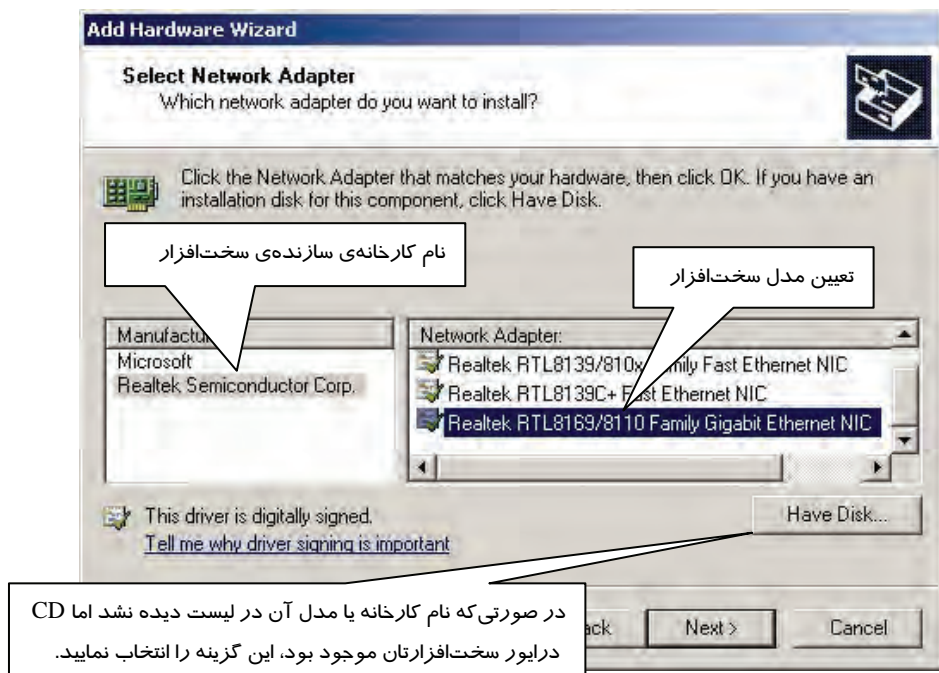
Add Hardware Wizard

Select Network Adapter
Which network adapter do you want to install?

Click the Network Adapter that matches your hardware, then click OK. If you have an installation disk for this component, click Have Disk.

نام کارخانه‌ی سازنده‌ی سخت‌افزار

تعیین مدل سخت‌افزار

Manufactu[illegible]
Microsoft
Realtek Semiconductor Corp.

Network Adapter:
Realtek RTL8139/810x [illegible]mily Fast Ethernet NIC
Realtek RTL8139C+ F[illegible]st Ethernet NIC
Realtek RTL8169/8110 Family Gigabit Ethernet NIC

This driver is digitally signed.
Tell me why driver signing is important

Have Disk...

در صورتی‌که نام کارخانه یا مدل آن در لیست دیده نشد اما CD درایور سخت‌افزارتان موجود بود، این گزینه را انتخاب نمایید.

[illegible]ack
Next >
Cancel